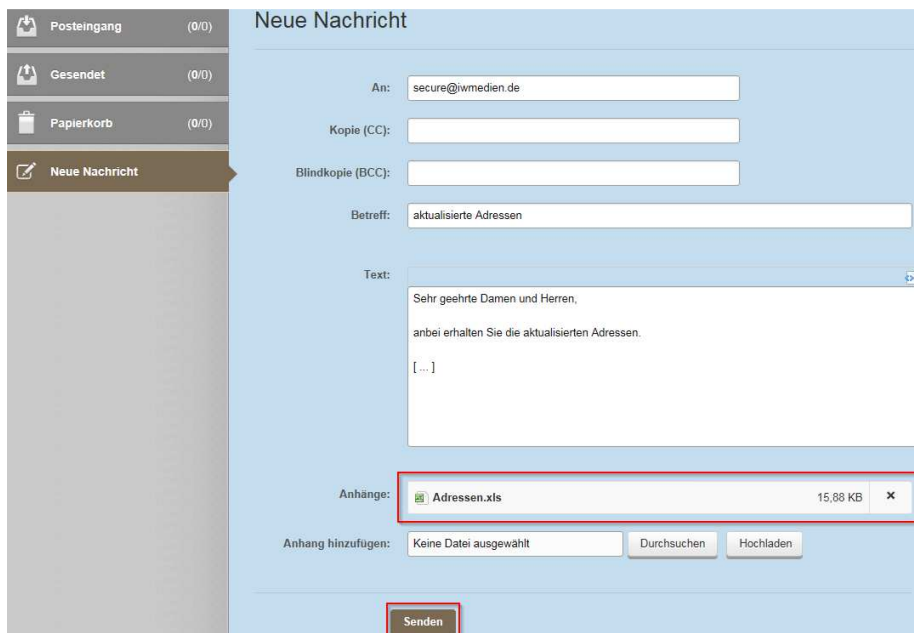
Posteingang (0/0)

Gesendet (0/0)

Papierkorb (0/0)

Neue Nachricht

Neue Nachricht

An: secure@iwmedien.de

Kopie (CC):

Blindkopie (BCC):

Betreff: aktualisierte Adressen

Text:

Sehr geehrte Damen und Herren,

anbei erhalten Sie die aktualisierten Adressen.

[ ... ]

Anhänge: Adressen.xls 15,88 KB ×

Anhang hinzufügen: Keine Datei ausgewählt Durchsuchen Hochladen

Senden